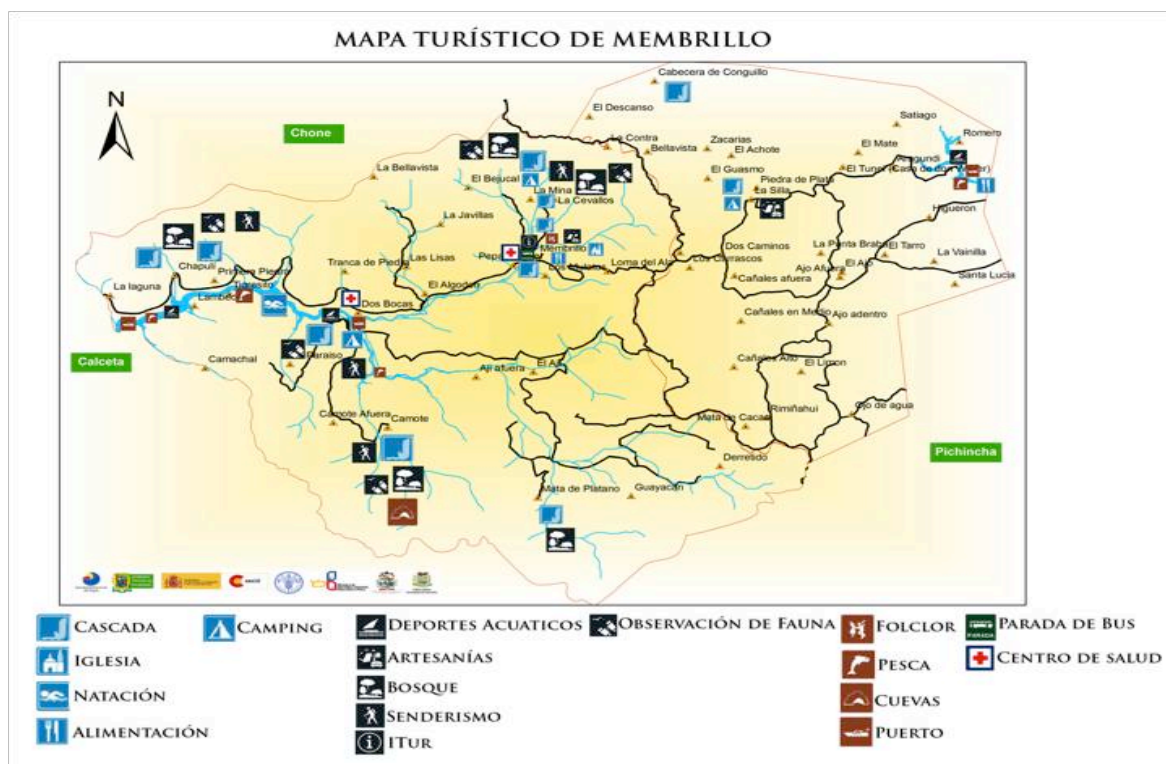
MAPA TURÍSTICO DE MEMBRILLO

Cabecera de Conguillo
El Descanso
Chone
La Contra
Bellavista
Zacarias
El Achote
El Mate
Satiago
Romero
La Bellavista
El Bejucal
La Mina
La Cevallos
El Guasmo
Piedra de Plata
La Silla
El Tunel (Casa de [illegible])
Higueron
La Javillas
Las Lisas
Tranca de Piedra
Pepa
Membrillo
Loma del Ala
Los Guarascos
Dos Caminos
La Punta Braba
El Tarro
La Vainilla
Ajo Afuera
El Aji
Santa Lucia
Cañales afuera
Chapuli
Primera Piedra
La laguna
Lambedero
El Algodon
Dos Bocas
Cañales en Medio
Ajo adentro
Calceta
Camachal
Paraiso
Ají afuera
El Aji
Cañales Alto
El Limon
Rimiñahui
Ojo de agua
Mata de Cacao
Camote Afuera
Camote
Derretido
Pichincha
Mata de Platano
Guayacan

CASCADA
CAMPING
DEPORTES ACUATICOS
OBSERVACIÓN DE FAUNA
FOLCLOR
PARADA DE BUS
IGLESIA
ARTESANÍAS
PESCA
CENTRO DE SALUD
NATACIÓN
BOSQUE
CUEVAS
ALIMENTACIÓN
SENDERISMO
ITUR
PUERTO